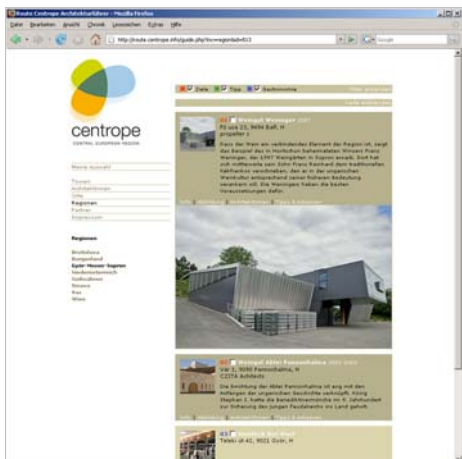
Route Centrope Architekturführer - Mozilla Firefox

Datei Bearbeiten Ansicht Chronik Lesezeichen Extras Hilfe

http://route.centrope.info/guide.php?lo=regionid=013

Google

centrope

CENTRAL EUROPEAN REGION

Meine Auswahl

Touren
Architekturen
Orte
Regionen
Partner
Impressum

Regionen

Bratislava
Burgenland
Győr-Moson-Sopron
Niederösterreich
Südmähren
Trnava
Pest
Wien

Ziele Tipps Bestimmung

Weingut Weninger

Fő utca 23, 9494 Balf, H

Kaum der Wein ein verbindendes Element der Region ist, zeigt das Beispiel des in Horitschon beheimateten Winzers Franz Weninger, der 1997 Weingärten in Sopron erwarb. Dort hat sich mittlerweile sein Sohn Franz Reinhard dem traditionellen Kékfrankos verschrieben, der in in der ungarischen Weinkultur entsprechend seiner früheren Bedeutung verankert ist. Die Weningers haben die besten Voraussetzungen dafür.

Weingut Abtei Pannonhalma

Vár 1, 9090 Pannonhalma, H

Die Errichtung der Abtei Pannonhalma ist eng mit den Anfängen der ungarischen Geschichte verknüpft. König Stephan I. hatte die Benediktinermönche im 9. Jahrhundert zur Erbauung des jungen Feudalstaats ins Land geholt.

Teleki út 41, 9021 Győr, H

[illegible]